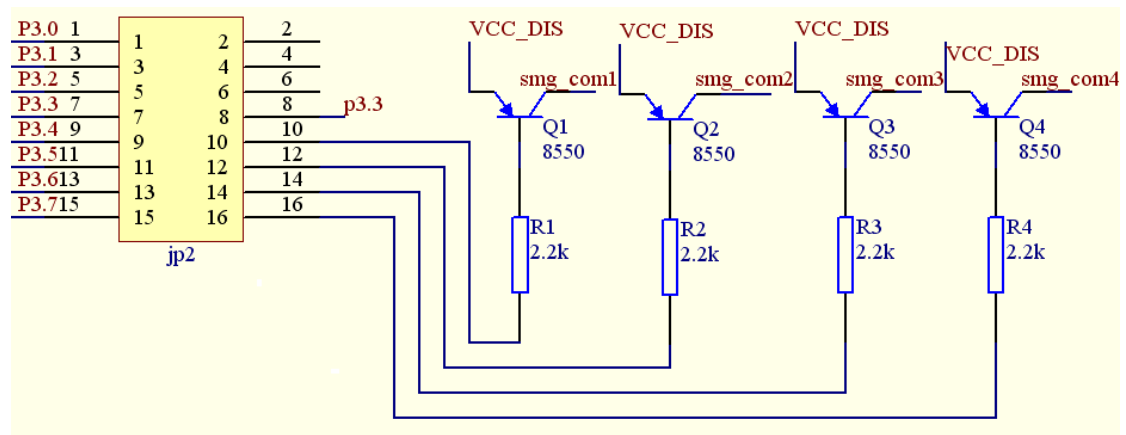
P3.0 1
P3.1 3
P3.2 5
P3.3 7
P3.4 9
P3.5 11
P3.6 13
P3.7 15

1 2
3 4
5 6
7 8
9 10
11 12
13 14
15 16

2
4
6
8
10
12
14
16

p3.3

jp2

VCC_DIS
smg_com1
Q1
8550
R1
2.2k

VCC_DIS
smg_com2
Q2
8550
R2
2.2k

VCC_DIS
smg_com3
Q3
8550
R3
2.2k

VCC_DIS
smg_com4
Q4
8550
R4
2.2k